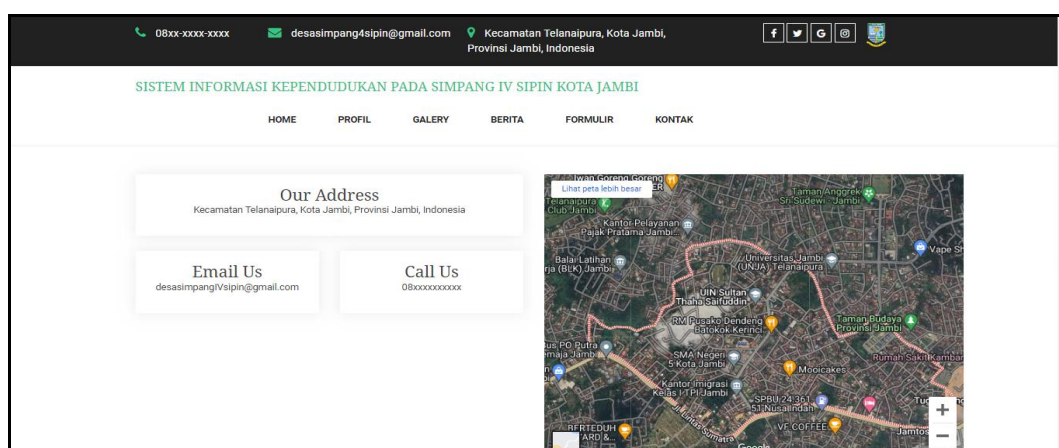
08xx-xxxx-xxxx desasimpang4sipin@gmail.com Kecamatan Telanaipura, Kota Jambi, Provinsi Jambi, Indonesia

f G

SISTEM INFORMASI KEPENDUDUKAN PADA SIMPANG IV SIPIN KOTA JAMBI

HOME PROFIL GALERY BERITA FORMULIR KONTAK

Our Address
Kecamatan Telanaipura, Kota Jambi, Provinsi Jambi, Indonesia

Email Us
desasimpangIVsipin@gmail.com

Call Us
08xxxxxxxxxx

Lihat peta lebih besar

Iwan Goreng Goreng
Telanaipura Club Jambi
Kantor Pelayanan Pajak Pratama Jambi
Taman Anggrek Sri Sudewi - Jambi
Vape S
Balai Latihan rja (BLK) Jambi
Universitas Jambi (UNJA) Telanaipura
UIN Sultan Thaha Saifuddin
RM Pusako Dendeng Batokok Kerinci
Taman Budaya Provinsi Jambi
us PO Putra maja Jambi
SMA Negeri 5 Kota Jambi
Rumah Sakit Kambar
Mooicakes
Kantor Imigrasi Kelas I TPI Jambi
SPBU 24.361 51 Nusalindah
BERTEDUH ARD &...
VF COFFEE
Jamtos
Google
+
−